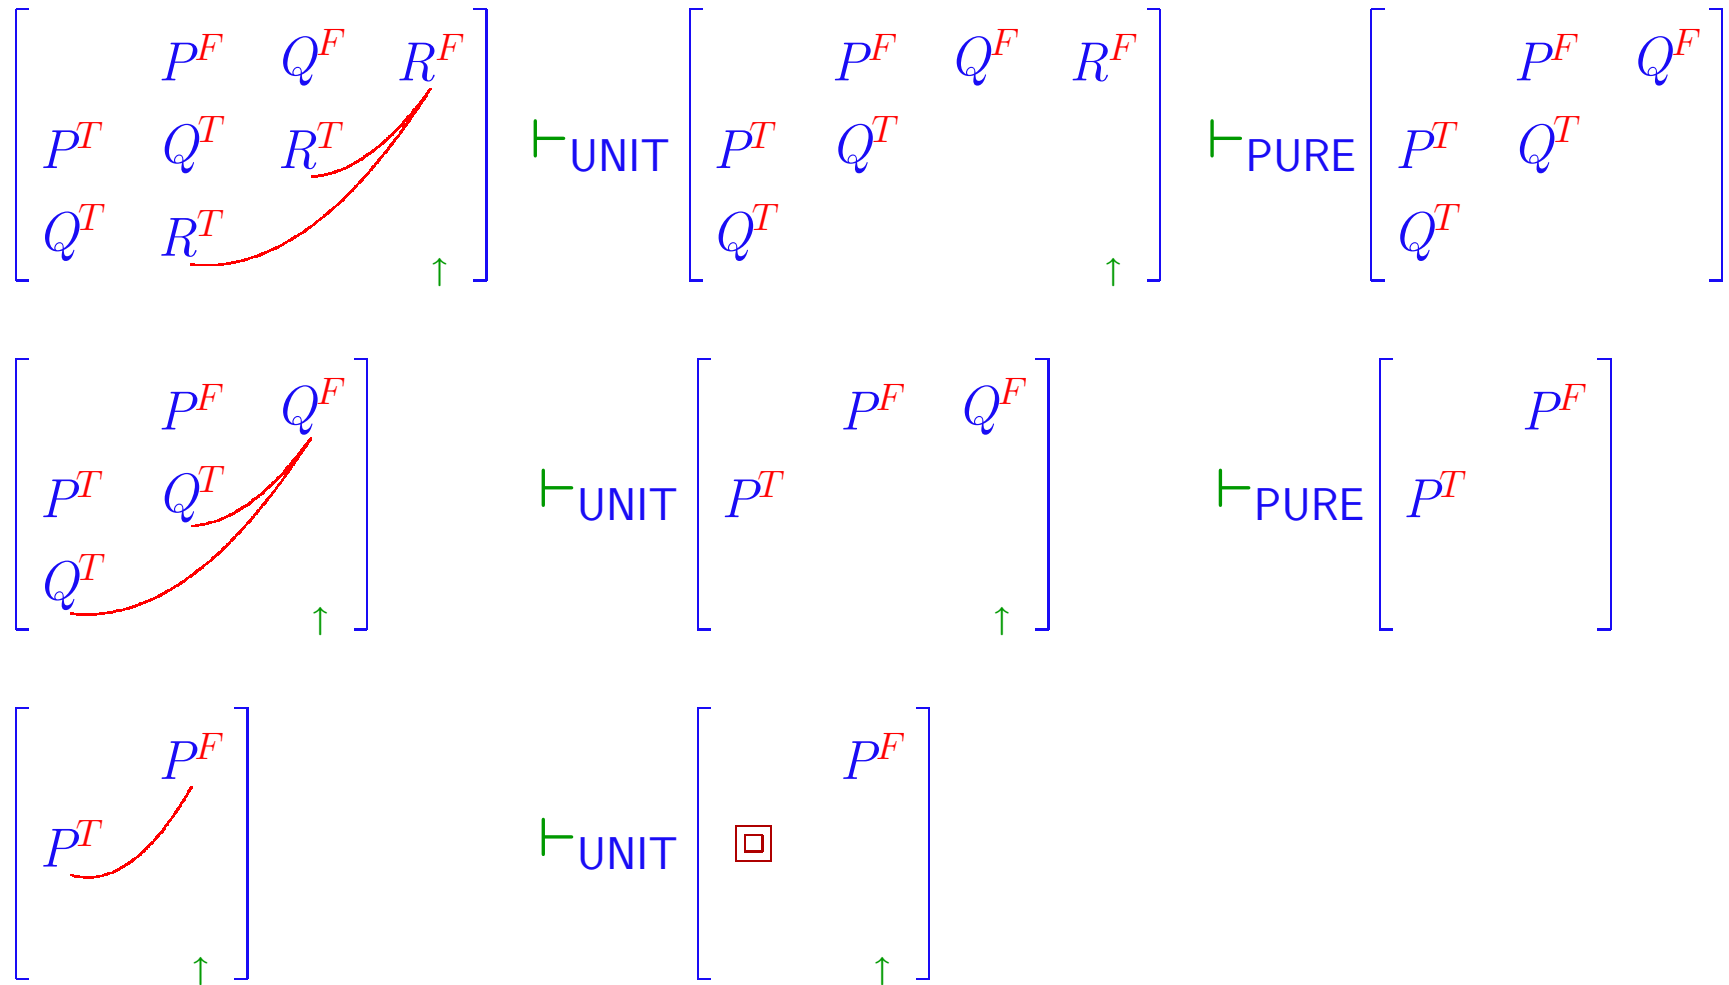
$\begin{bmatrix} & P^F & Q^F & R^F \\ P^T & Q^T & R^T & \\ Q^T & R^T & & \uparrow \end{bmatrix} \vdash_{\text{UNIT}} \begin{bmatrix} & P^F & Q^F & R^F \\ P^T & Q^T & & \\ Q^T & & & \uparrow \end{bmatrix} \vdash_{\text{PURE}} \begin{bmatrix} & P^F & Q^F \\ P^T & Q^T & \\ Q^T & & \end{bmatrix}$

$\begin{bmatrix} & P^F & Q^F \\ P^T & Q^T & \\ Q^T & & \uparrow \end{bmatrix} \vdash_{\text{UNIT}} \begin{bmatrix} & P^F & Q^F \\ P^T & & \\ & & \uparrow \end{bmatrix} \vdash_{\text{PURE}} \begin{bmatrix} & P^F \\ P^T & \\ & \end{bmatrix}$

$\begin{bmatrix} & P^F \\ P^T & \\ & \uparrow \end{bmatrix} \vdash_{\text{UNIT}} \begin{bmatrix} & P^F \\ \boxed{\square} & \\ & \uparrow \end{bmatrix}$